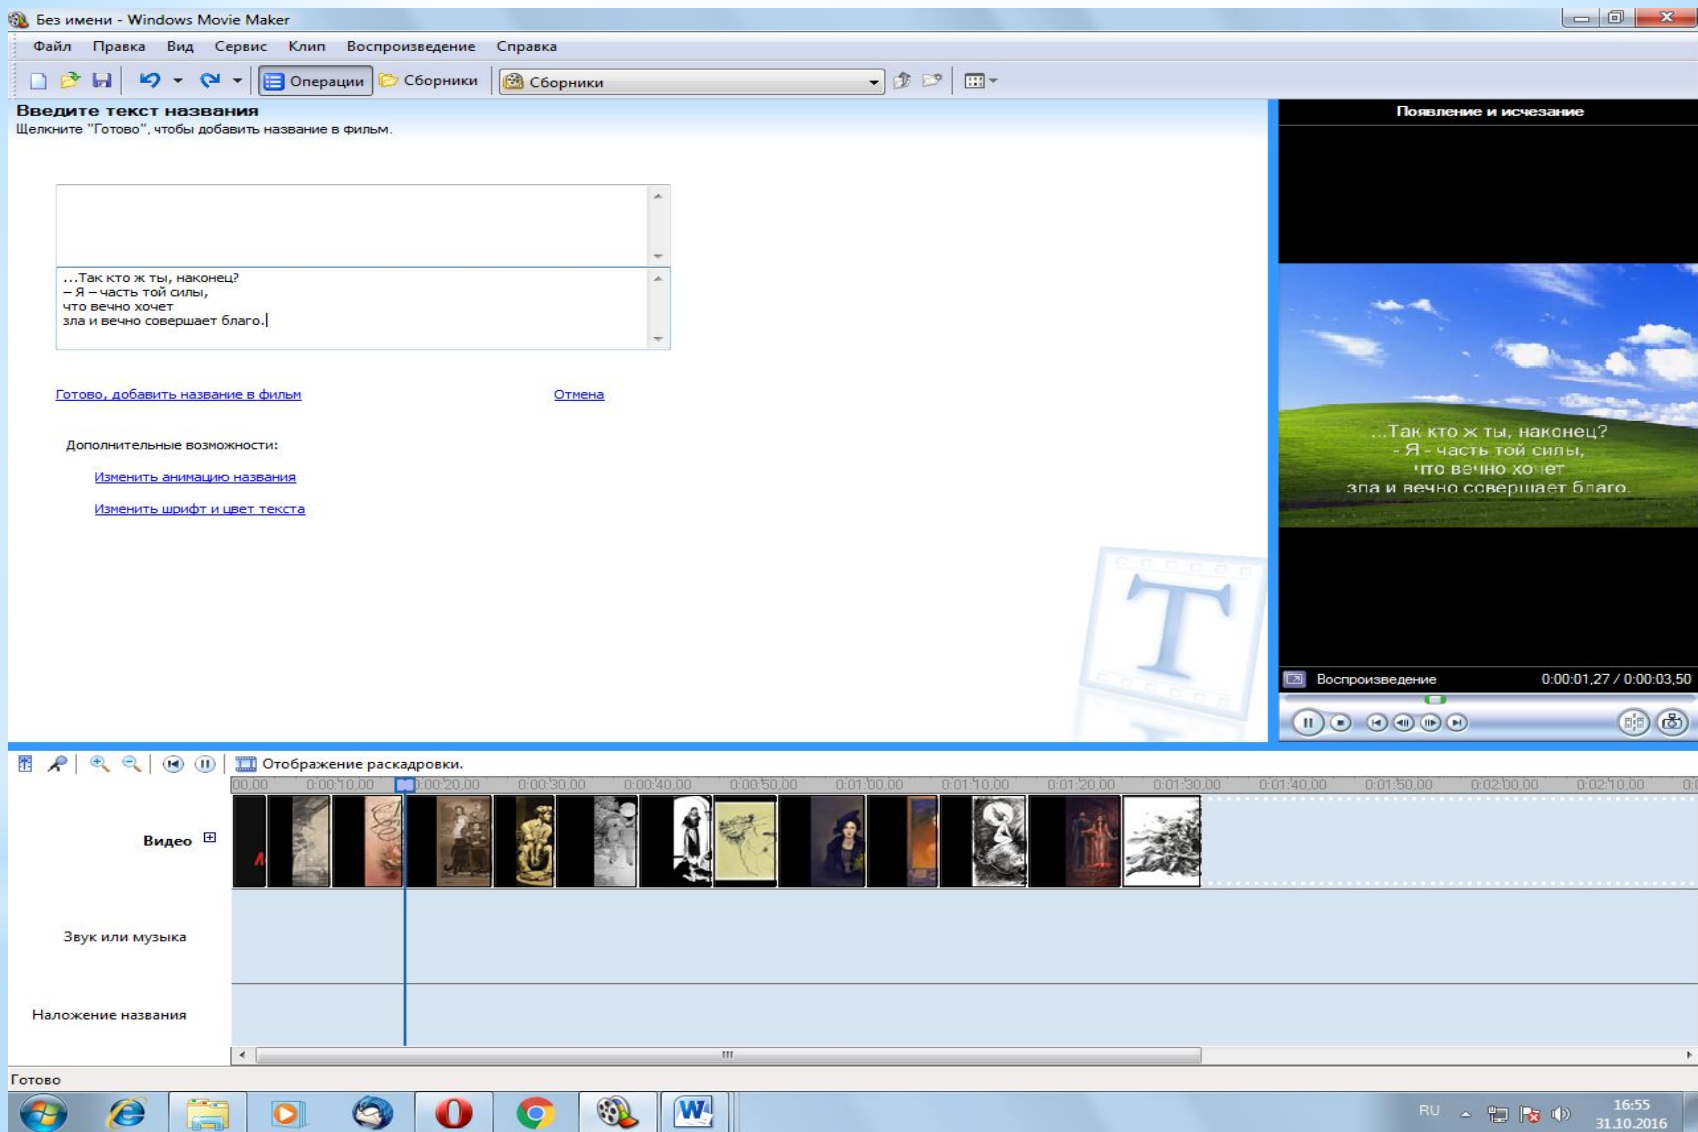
Без имени - Windows Movie Maker

Файл Правка Вид Сервис Клип Воспроизведение Справка

Операции Сборники Сборники

Введите текст названия
Щелкните "Готово", чтобы добавить название в фильм.

...Так кто ж ты, наконец?
– Я – часть той силы,
что вечно хочет
зла и вечно совершает благо.

Готово, добавить название в фильм Отмена

Дополнительные возможности:

Изменить анимацию названия

Изменить шрифт и цвет текста

Появление и исчезание

...Так кто ж ты, наконец?
- Я - часть той силы,
что вечно хочет
зла и вечно совершает благо.

Воспроизведение 0:00:01,27 / 0:00:03,50

Отображение раскадровки.

00,00 0:00:10,00 0:00:20,00 0:00:30,00 0:00:40,00 0:00:50,00 0:01:00,00 0:01:10,00 0:01:20,00 0:01:30,00 0:01:40,00 0:01:50,00 0:02:00,00 0:02:10,00

Видео

Звук или музыка

Наложение названия

Готово

RU 16:55 31.10.2016